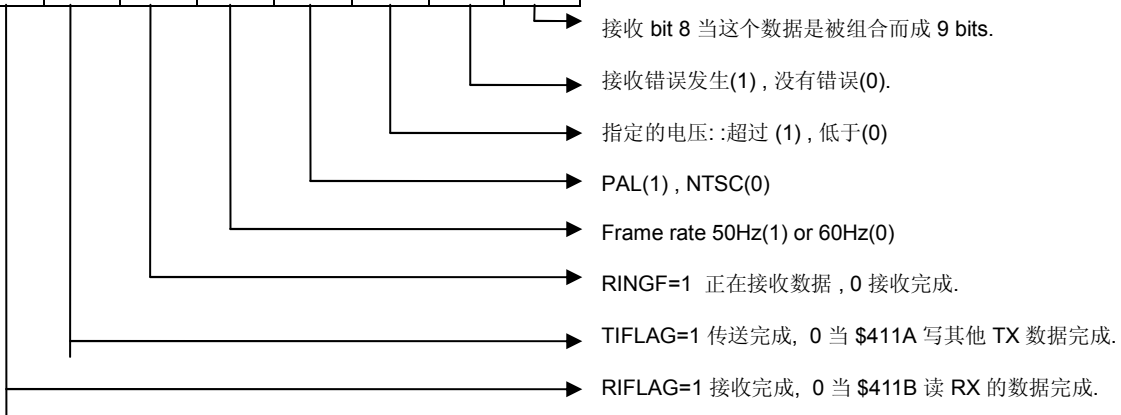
接收 bit 8 当这个数据是被组合而成 9 bits.

接收错误发生(1) , 没有错误(0).

指定的电压: :超过 (1) , 低于(0)

PAL(1) , NTSC(0)

Frame rate 50Hz(1) or 60Hz(0)

RINGF=1 正在接收数据 , 0 接收完成.

TIFLAG=1 传送完成, 0 当 $411A 写其他 TX 数据完成.

RIFLAG=1 接收完成, 0 当 $411B 读 RX 的数据完成.